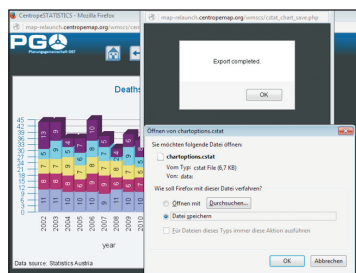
CentropeSTATISTICS - Mozilla Firefox
map-relaunch.centropemap.org/wmsccs/cent
PGO
Planungsgemeinschaft Ost
Deaths
45
42
39
36
33
30
27
24
21
18
15
12
9
6
3
0
2002
2003
2004
2005
2006
2007
2008
2009
2010
year
Data source: Statistics Austria
map-relaunch.centropemap.org/wmscc/cstat_chart_save.php
Export completed.
OK
Öffnen von chartoptions.cstat
Sie möchten folgende Datei öffnen:
chartoptions.cstat
Vom Typ: cstat File (6,7 KB)
Von: data:
Wie soll Firefox mit dieser Datei verfahren?
Öffnen mit Durchsuchen...
Datei speichern
Für Dateien dieses Typs immer diese Aktion ausführen
OK
Abbrechen